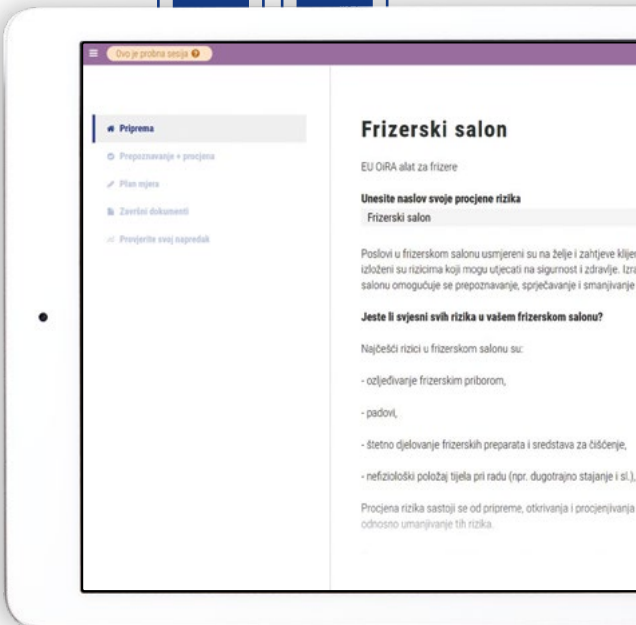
Ovo je probna sesija

Priprema

Prepoznavanje + procjena

Plan mjera

Završni dokumenti

Provjerite svoj napredak

Frizerski salon

EU OiRA alat za frizere

Unesite naslov svoje procjene rizika

Frizerski salon

Poslovi u frizerskom salonu usmjereni su na želje i zahtjeve klije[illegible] izloženi su rizicima koji mogu utjecati na sigurnost i zdravlje. Izra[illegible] salonu omogućuje se prepoznavanje, sprječavanje i smanjivanje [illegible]

Jeste li svjesni svih rizika u vašem frizerskom salonu?

Najčešći rizici u frizerskom salonu su:

- ozljeđivanje frizerskim priborom,

- padovi,

- štetno djelovanje frizerskih preparata i sredstava za čišćenje,

- nefiziološki položaj tijela pri radu (npr. dugotrajno stajanje i sl.),

Procjena rizika sastoji se od pripreme, otkrivanja i procjenjivanja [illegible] odnosno umanjivanje tih rizika.